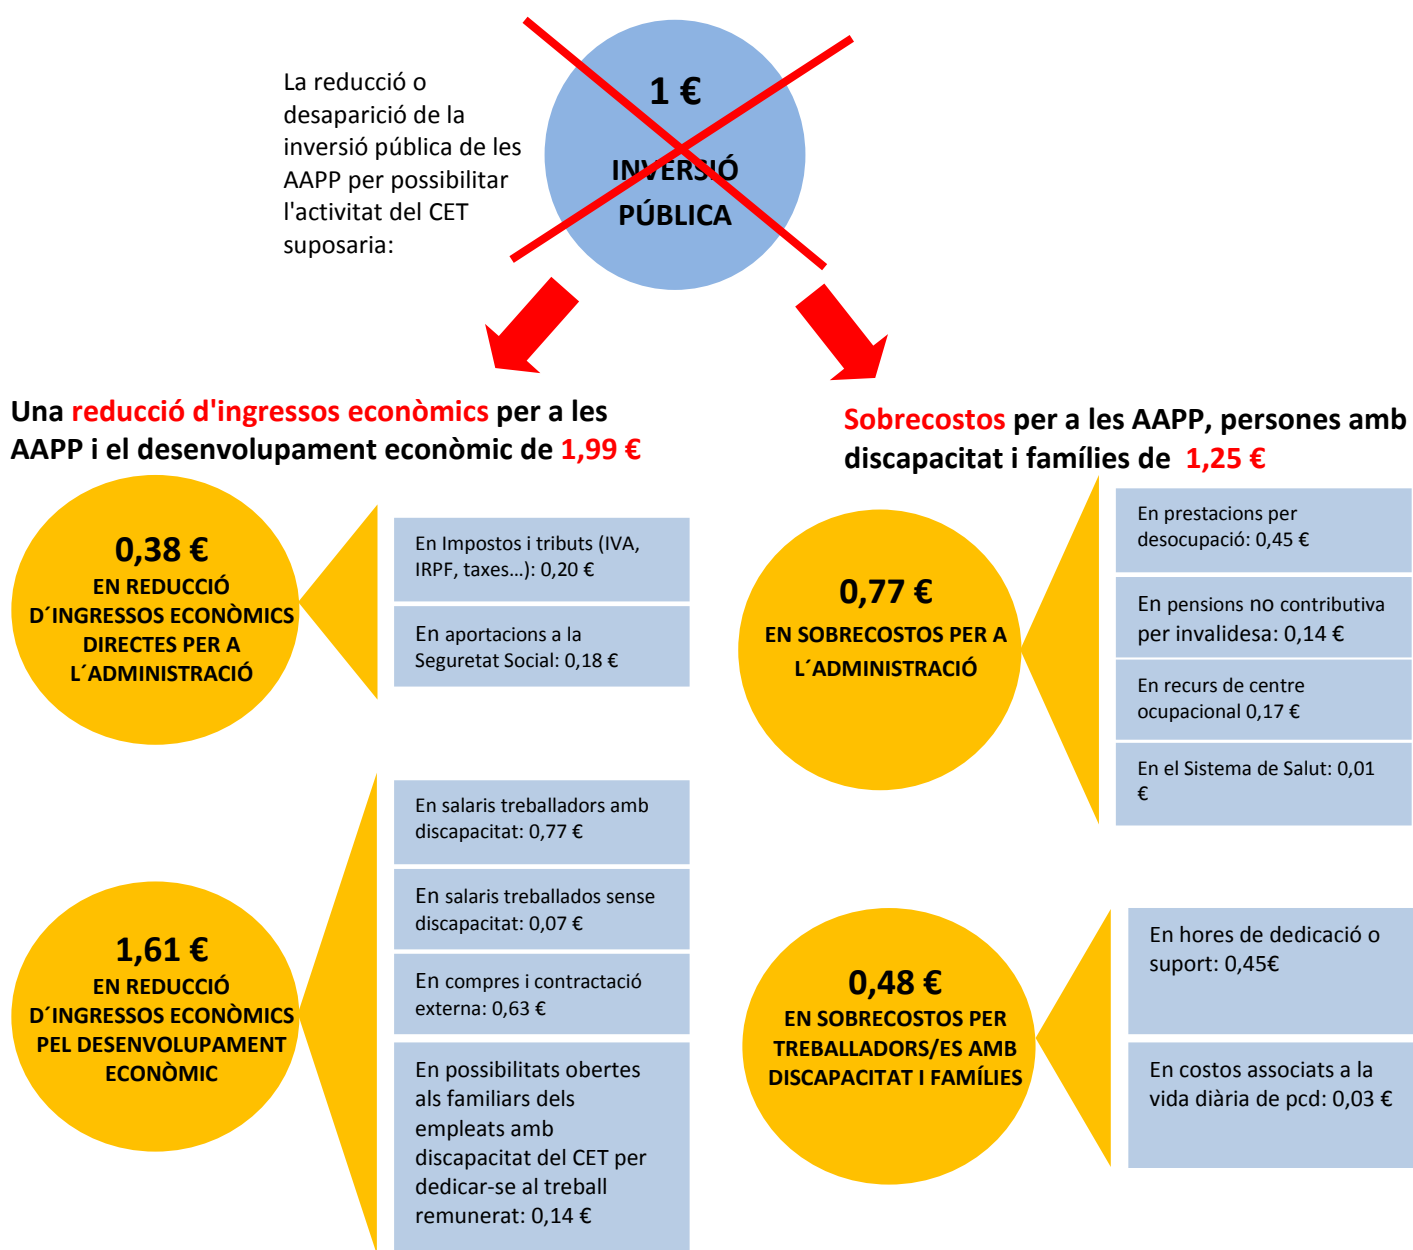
La reducció o desaparició de la inversió pública de les AAPP per possibilitar l'activitat del CET suposaria:

1 €
INVERSIÓ PÚBLICA

Una reducció d'ingressos econòmics per a les AAPP i el desenvolupament econòmic de 1,99 €

0,38 €
EN REDUCCIÓ D´INGRESSOS ECONÒMICS DIRECTES PER A L´ADMINISTRACIÓ

En Impostos i tributs (IVA, IRPF, taxes…): 0,20 €

En aportacions a la Seguretat Social: 0,18 €

1,61 €
EN REDUCCIÓ D´INGRESSOS ECONÒMICS PEL DESENVOLUPAMENT ECONÒMIC

En salaris treballadors amb discapacitat: 0,77 €

En salaris treballados sense discapacitat: 0,07 €

En compres i contractació externa: 0,63 €

En possibilitats obertes als familiars dels empleats amb discapacitat del CET per dedicar-se al treball remunerat: 0,14 €

Sobrecostos per a les AAPP, persones amb discapacitat i famílies de 1,25 €

0,77 €
EN SOBRECOSTOS PER A L´ADMINISTRACIÓ

En prestacions per desocupació: 0,45 €

En pensions no contributiva per invalidesa: 0,14 €

En recurs de centre ocupacional 0,17 €

En el Sistema de Salut: 0,01 €

0,48 €
EN SOBRECOSTOS PER TREBALLADORS/ES AMB DISCAPACITAT I FAMÍLIES

En hores de dedicació o suport: 0,45€

En costos associats a la vida diària de pcd: 0,03 €